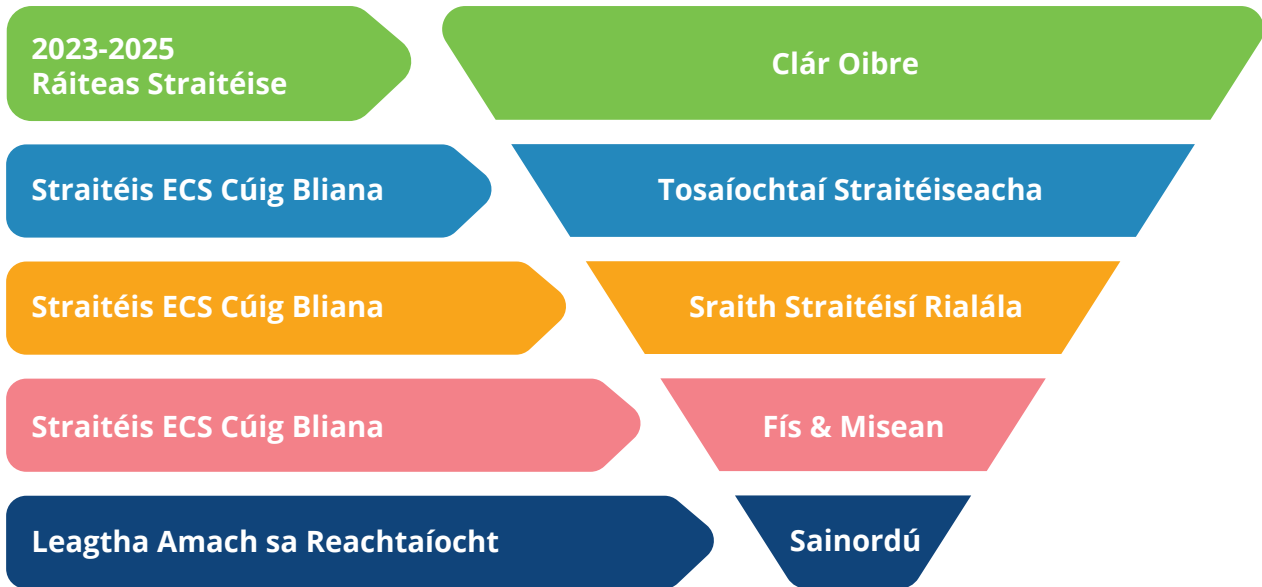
2023-2025
Ráiteas Straitéise

Clár Oibre

Straitéis ECS Cúig Bliana

Tosaíochtaí Straitéiseacha

Straitéis ECS Cúig Bliana

Sraith Straitéisí Rialála

Straitéis ECS Cúig Bliana

Fís & Misean

Leagtha Amach sa Reachtaíocht

Sainordú